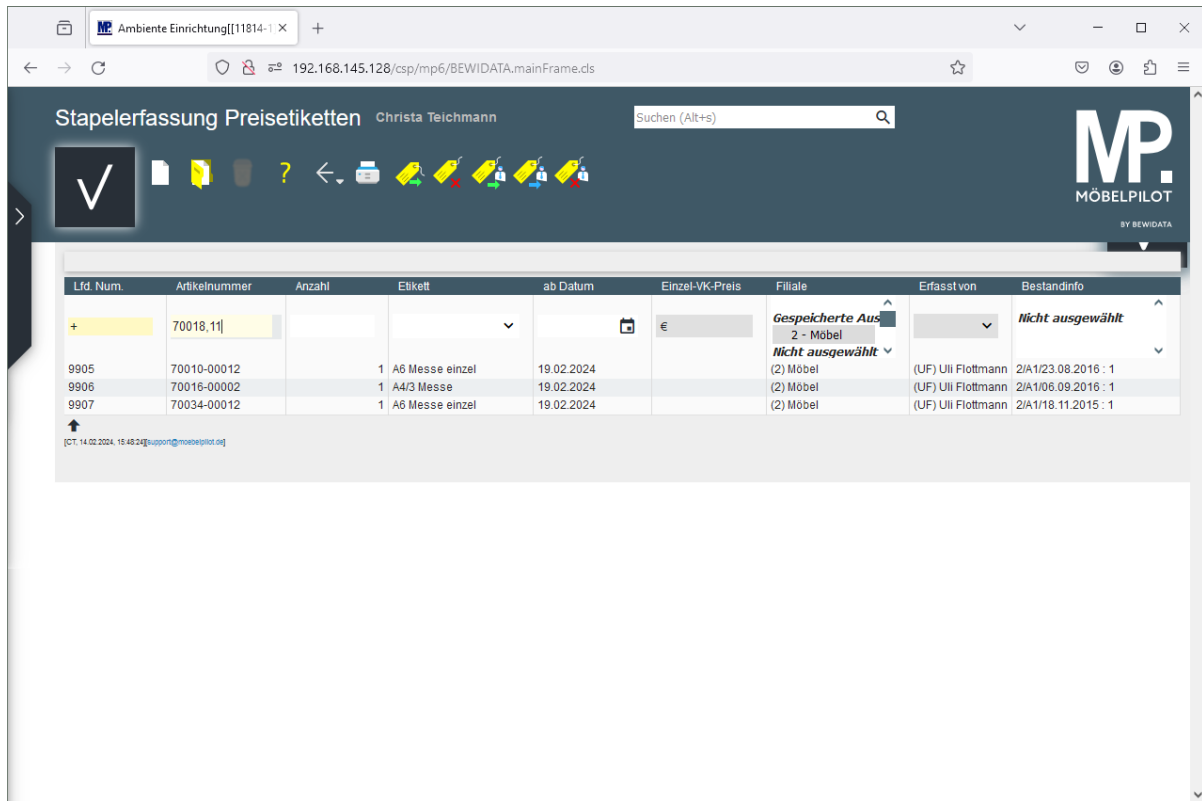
Ambiente Einrichtung[[11814-1

192.168.145.128/csp/mp6/BEWIDATA.mainFrame.cls

Stapelerfassung Preisetiketten Christa Teichmann

Suchen (Alt+s)

MP.
MÖBELPILOT
BY BEWIDATA

| Lfd. Num. | Artikelnummer | Anzahl | Etikett | ab Datum | Einzel-VK-Preis | Filiale | Erfasst von | Bestandinfo |
|---|---|---|---|---|---|---|---|---|
| + | 70018,11 | | | | € | Gespeicherte Aus 2 - Möbel Nicht ausgewählt | | Nicht ausgewählt |
| 9905 | 70010-00012 | 1 | A6 Messe einzel | 19.02.2024 | | (2) Möbel | (UF) Uli Flottmann | 2/A1/23.08.2016 : 1 |
| 9906 | 70016-00002 | 1 | A4/3 Messe | 19.02.2024 | | (2) Möbel | (UF) Uli Flottmann | 2/A1/06.09.2016 : 1 |
| 9907 | 70034-00012 | 1 | A6 Messe einzel | 19.02.2024 | | (2) Möbel | (UF) Uli Flottmann | 2/A1/18.11.2015 : 1 |

[CT, 14.02.2024, 15:48:24][support@moebelpilot.de]